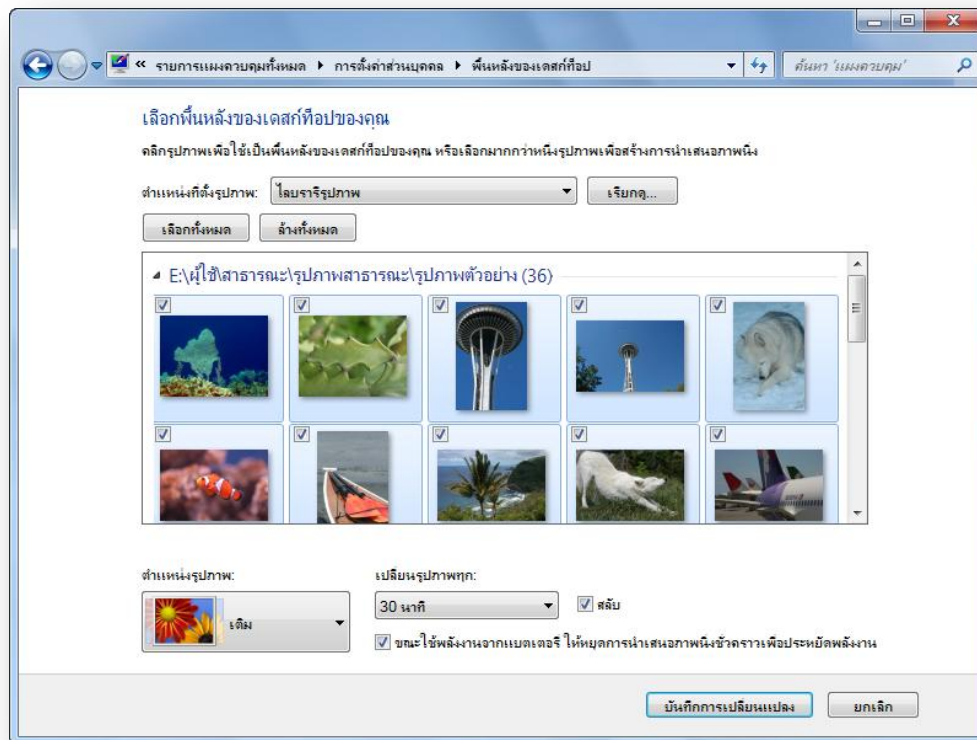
« รายการแผงควบคุมทั้งหมด ▸ การตั้งค่าส่วนบุคคล ▸ พื้นหลังของเดสก์ท็อป

ค้นหา 'แผงควบคุม'

เลือกพื้นหลังของเดสก์ท็อปของคุณ

คลิกรูปภาพเพื่อใช้เป็นพื้นหลังของเดสก์ท็อปของคุณ หรือเลือกมากกว่าหนึ่งรูปภาพเพื่อสร้างการนำเสนอภาพนิ่ง

ตำแหน่งที่ตั้งรูปภาพ: ไลบรารีรูปภาพ

เรียกดู...

เลือกทั้งหมด

ล้างทั้งหมด

E:\ผู้ใช้\สาธารณะ\รูปภาพสาธารณะ\รูปภาพตัวอย่าง (36)

ตำแหน่งรูปภาพ:

เติม

เปลี่ยนรูปภาพทุก:

30 นาที

สลับ

ขณะใช้พลังงานจากแบตเตอรี่ ให้หยุดการนำเสนอภาพนิ่งชั่วคราวเพื่อประหยัดพลังงาน

บันทึกการเปลี่ยนแปลง

ยกเลิก